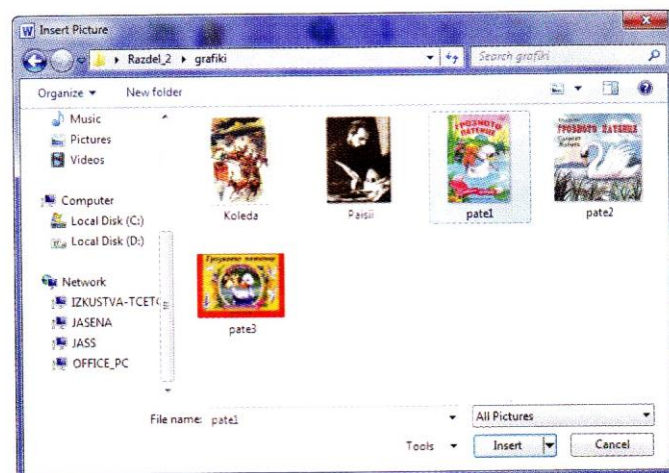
Insert Picture

Razdel_2 ▸ grafiki

Search grafiki

Organize ▾ New folder

Music
Pictures
Videos

Computer
Local Disk (C:)
Local Disk (D:)

Network
IZKUSTVA-TCET(
JASENA
JASS
OFFICE_PC

Koleda
Paisii
Грозното патенце
pate1
Грозното патенце
pate2
Грозното патенце
pate3

File name: pate1
All Pictures
Tools ▾
Insert
Cancel